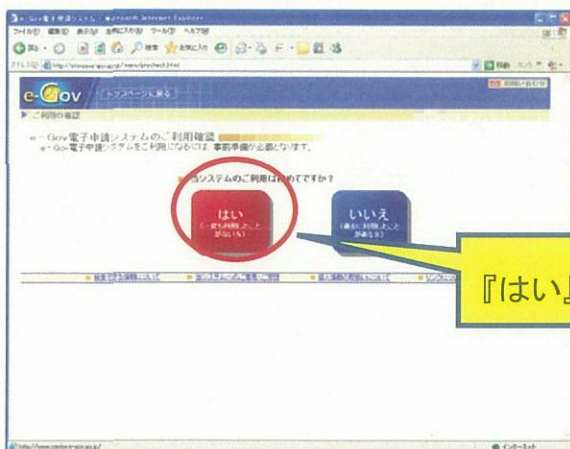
e-Gov電子申請システム - Microsoft Internet Explorer
ファイル(F) 編集(E) 表示(V) お気に入り(A) ツール(T) ヘルプ(H)
戻る
検索 お気に入り
アドレス(D) http://shinsei.e-gov.go.jp/menu/precheck.html
e-Gov トップページに戻る
ご利用の確認
e-Gov電子申請システムのご利用確認
e-Gov電子申請システムをご利用になるには、事前準備が必要となります。
システムのご利用は初めてですか？
はい
(一度も利用したことがない)
いいえ
(過去に利用したことがある)
『はい』
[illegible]
インターネット